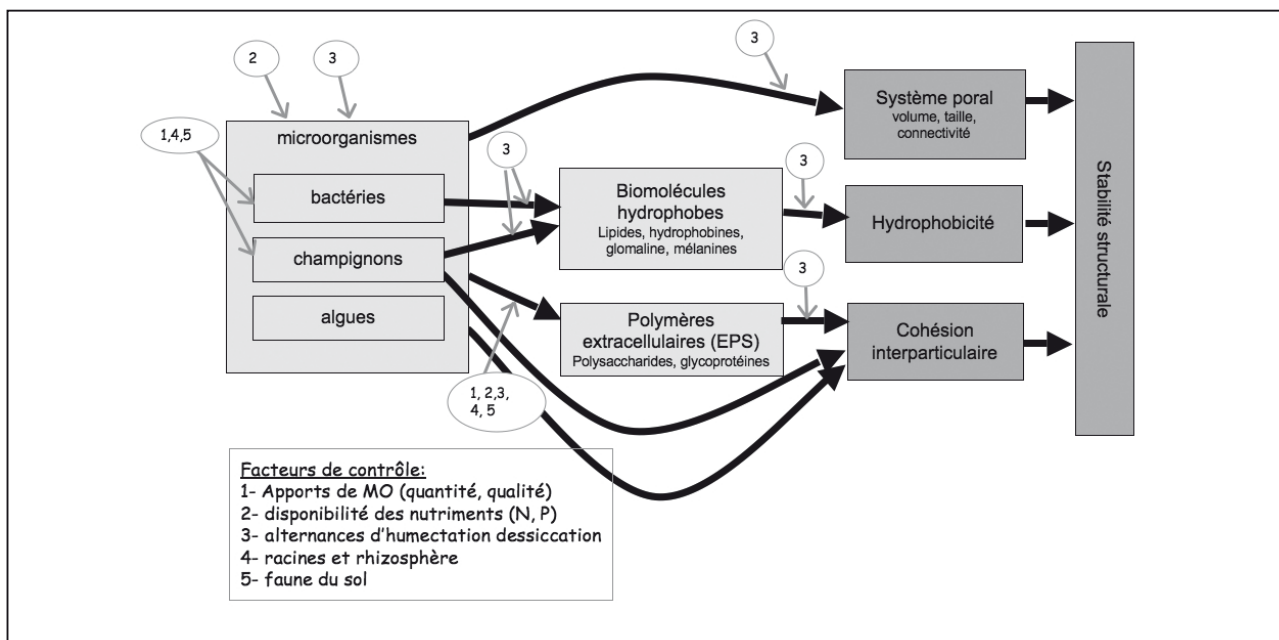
2

3

1,4,5

microorganismes

bactéries

champignons

algues

3

3

Système poral
volume, taille, connectivité

3

Biomolécules hydrophobes
Lipides, hydrophobines, glomaline, mélanines

3

Hydrophobicité

3

Polymères extracellulaires (EPS)
Polysaccharides, glycoprotéines

Cohésion interparticulaire

1, 2,3, 4, 5

Stabilité structurale

Facteurs de contrôle:
1- Apports de MO (quantité, qualité)
2- disponibilité des nutriments (N, P)
3- alternances d'humectation dessiccation
4- racines et rhizosphère
5- faune du sol